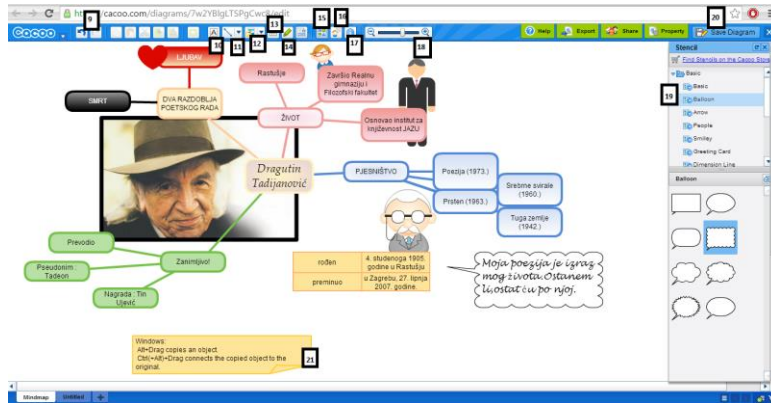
https://cacoo.com/diagrams/7w2YBlgLTSPgCwdf/edit

Cacoo

9 10 11 12 13 14 15 16 17 18 20 19 21

Help Export Share Property Save Diagram

Stencil
Find Stencils on the Cacoo Store
Basic
Basic
Balloon
Arrow
People
Smiley
Greeting Card
Dimension Line

Balloon

LJUBAV

SMRT

DVA RAZDOBLJA POETSKOG RADA

Rastušje

Završio Realnu gimnaziju i Filozofski fakultet

ŽIVOT

Osnovao institut za književnost JAZU

Dragutin Tadijanović

PJESNIŠTVO

Poezija (1973.)

Prsten (1963.)

Srebrne svirale (1960.)

Tuga zemlje (1942.)

Prevodio

Pseudonim : Tadeon

Zanimljivo!

Nagrada : Tin Ujević

| rođen | 4. studenoga 1905. godine u Rastušju |
|---|---|
| preminuo | u Zagrebu, 27. lipnja 2007. godine. |

Moja poezija je izraz mog života. Ostanem li, ostat ću po njoj.

Windows:
Alt+Drag copies an object.
Ctrl(+Alt)+Drag connects the copied object to the original.

Mindmap Untitled +